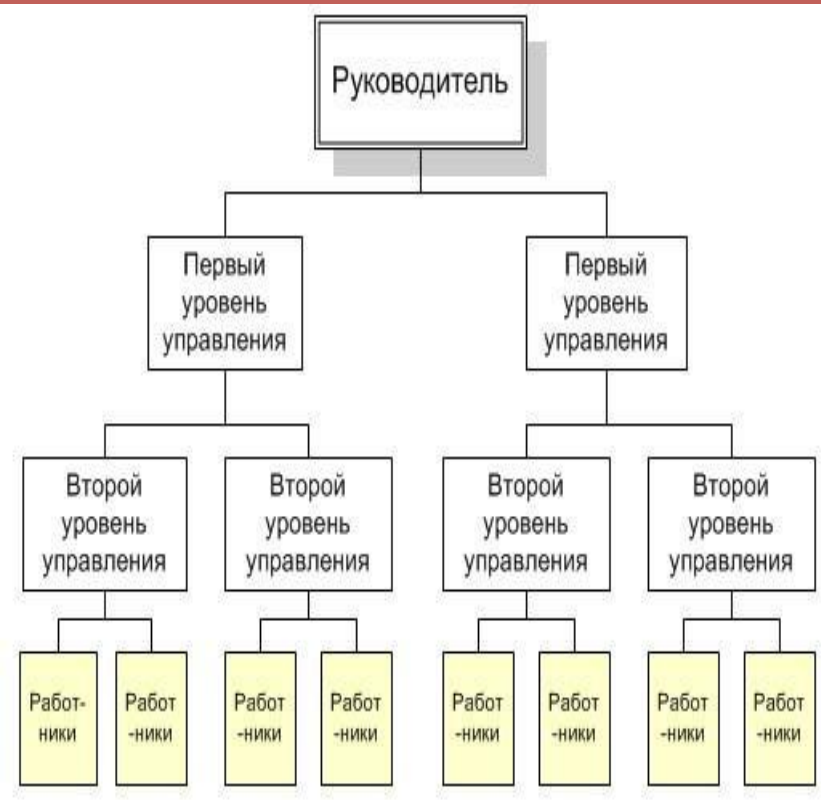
Руководитель

Первый уровень управления

Первый уровень управления

Второй уровень управления

Второй уровень управления

Второй уровень управления

Второй уровень управления

Работники

Работ-ники

Работ-ники

Работ-ники

Работ-ники

Работ-ники

Работ-ники

Работ-ники